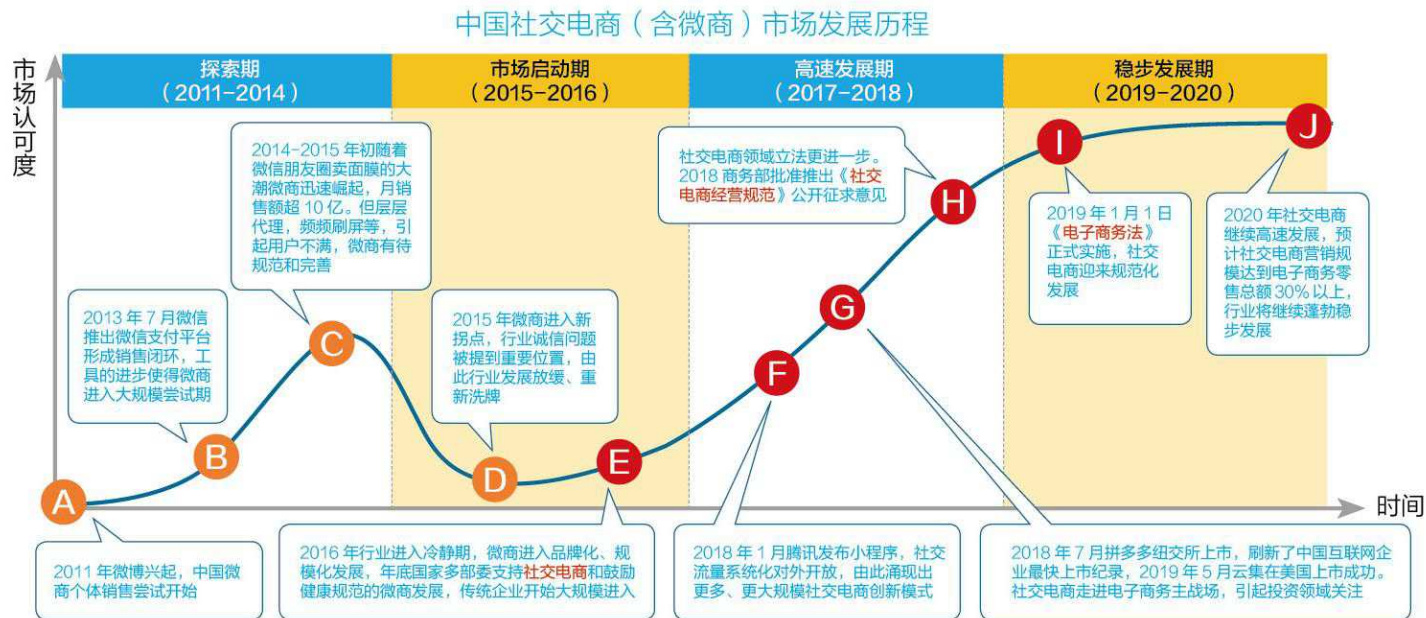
中国社交电商（含微商）市场发展历程

市场认可度

探索期
（2011-2014）

市场启动期
（2015-2016）

高速发展期
（2017-2018）

稳步发展期
（2019-2020）

2014-2015 年初随着微信朋友圈卖面膜的大潮微商迅速崛起，月销售额超 10 亿。但层层代理，频频刷屏等，引起用户不满，微商有待规范和完善

社交电商领域立法更进一步。2018 商务部批准推出《社交电商经营规范》公开征求意见

2019 年 1 月 1 日《电子商务法》正式实施，社交电商迎来规范化发展

2020 年社交电商继续高速发展，预计社交电商营销规模达到电子商务零售总额 30% 以上，行业将继续蓬勃稳步发展

2013 年 7 月微信推出微信支付平台形成销售闭环，工具的进步使得微商进入大规模尝试期

2015 年微商进入新拐点，行业诚信问题被提到重要位置，由此行业发展放缓、重新洗牌

A B C D E F G H I J

时间

2011 年微博兴起，中国微商个体销售尝试开始

2016 年行业进入冷静期，微商进入品牌化、规模化发展，年底国家多部委支持社交电商和鼓励健康规范的微商发展，传统企业开始大规模进入

2018 年 1 月腾讯发布小程序，社交流量系统化对外开放，由此涌现出更多、更大规模社交电商创新模式

2018 年 7 月拼多多纽交所上市，刷新了中国互联网企业最快上市纪录，2019 年 5 月云集在美国上市成功。社交电商走进电子商务主战场，引起投资领域关注